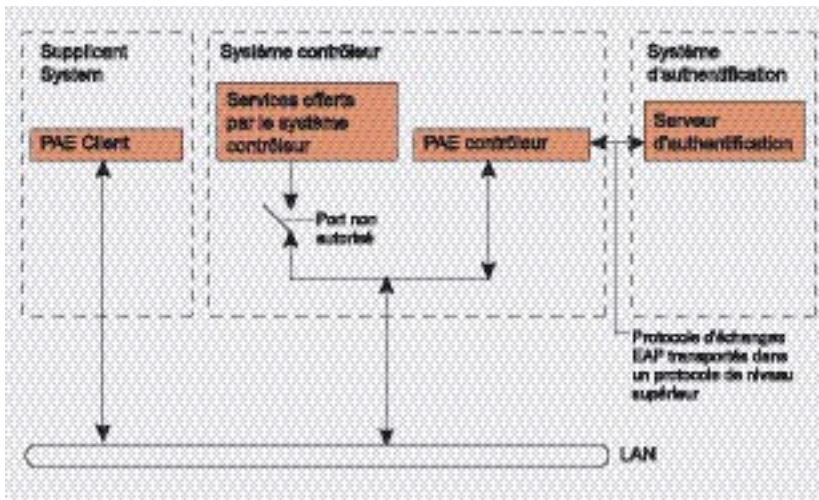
Supplicant System

PAE Client

Système contrôleur

Services offerts par le système contrôleur

PAE contrôleur

Port non autorisé

Système d'authentification

Serveur d'authentification

Protocole d'échanges EAP transportés dans un protocole de niveau supérieur

LAN